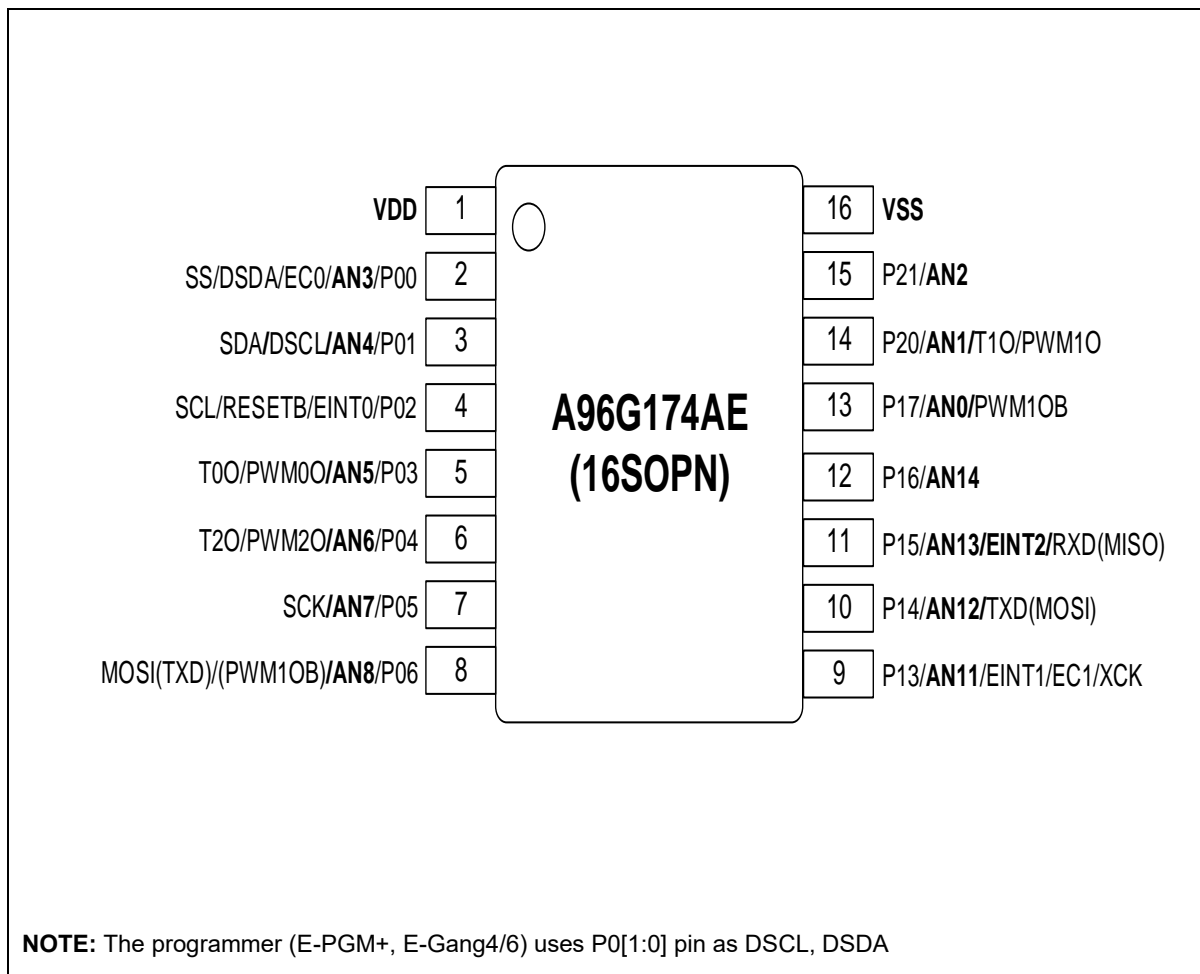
VDD 1
SS/DSDA/EC0/AN3/P00 2
SDA/DSCL/AN4/P01 3
SCL/RESETB/EINT0/P02 4
T0O/PWM0O/AN5/P03 5
T2O/PWM2O/AN6/P04 6
SCK/AN7/P05 7
MOSI(TXD)/(PWM1OB)/AN8/P06 8

A96G174AE
(16SOPN)

16 VSS
15 P21/AN2
14 P20/AN1/T1O/PWM1O
13 P17/AN0/PWM1OB
12 P16/AN14
11 P15/AN13/EINT2/RXD(MISO)
10 P14/AN12/TXD(MOSI)
9 P13/AN11/EINT1/EC1/XCK

NOTE: The programmer (E-PGM+, E-Gang4/6) uses P0[1:0] pin as DSCL, DSDA